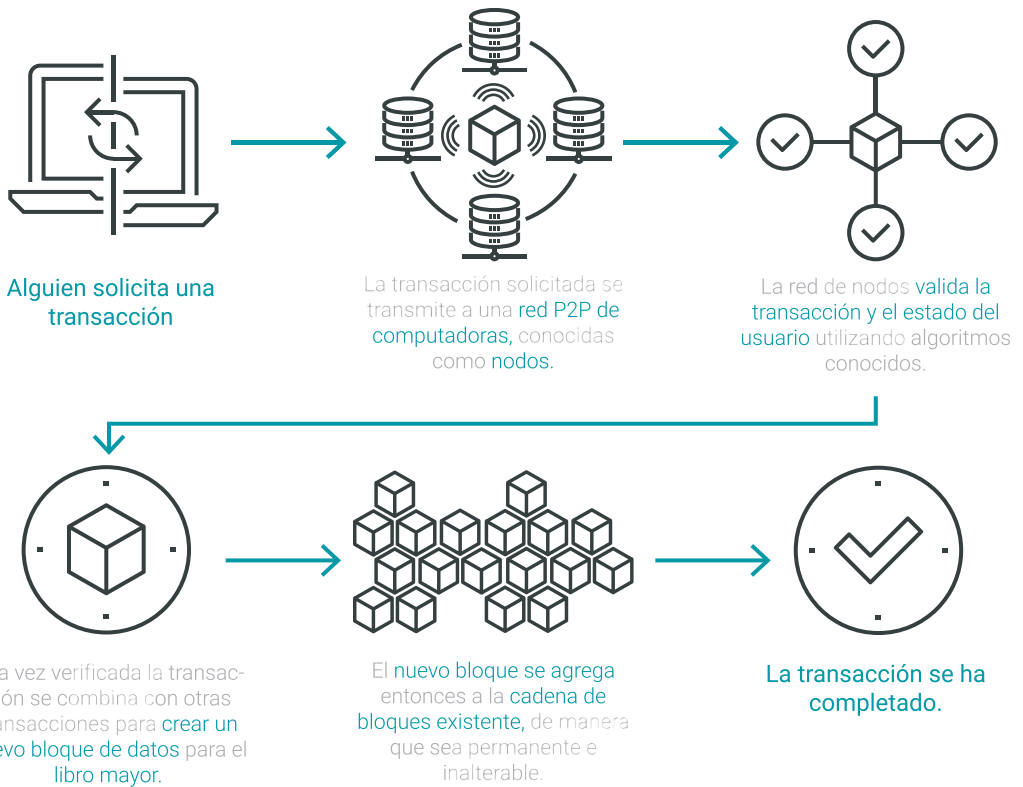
Alguien solicita una transacción

La transacción solicitada se transmite a una red P2P de computadoras, conocidas como nodos.

La red de nodos valida la transacción y el estado del usuario utilizando algoritmos conocidos.

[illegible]a vez verificada la transacc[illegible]ión se combina con otras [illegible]ansacciones para crear un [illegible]evo bloque de datos para el libro mayor.

El nuevo bloque se agrega entonces a la cadena de bloques existente, de manera que sea permanente e inalterable.

La transacción se ha completado.